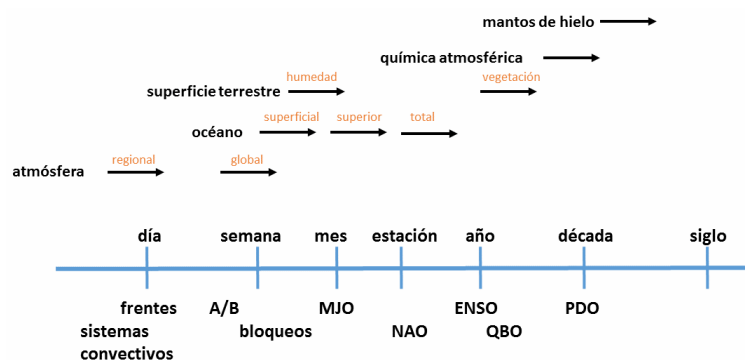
mantos de hielo

química atmosférica

humedad

vegetación

superficie terrestre

superficial

superior

total

océano

regional

global

atmósfera

día

semana

mes

estación

año

década

siglo

frentes

sistemas convectivos

A/B

bloqueos

MJO

NAO

ENSO

QBO

PDO